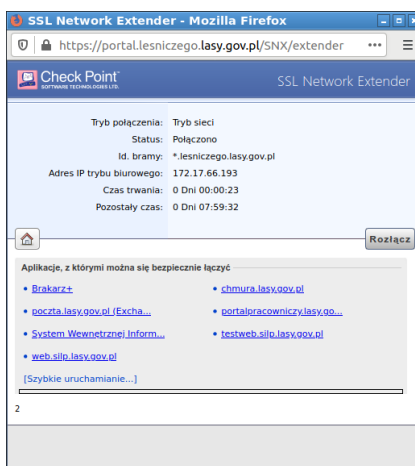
SSL Network Extender - Mozilla Firefox

https://portal.lesniczego.lasy.gov.pl/SNX/extender

Check Point SOFTWARE TECHNOLOGIES LTD.

SSL Network Extender

| | |
|---|---|
| Tryb połączenia: | Tryb sieci |
| Status: | Połączono |
| Id. bramy: | *.lesniczego.lasy.gov.pl |
| Adres IP trybu biurowego: | 172.17.66.193 |
| Czas trwania: | 0 Dni 00:00:23 |
| Pozostały czas: | 0 Dni 07:59:32 |

Rozłącz

Aplikacje, z którymi można się bezpiecznie łączyć

Brakarz+

chmura.lasy.gov.pl

poczta.lasy.gov.pl (Excha...

portalpracowniczy.lasy.go...

System Wewnętrznej Inform...

testweb.silp.lasy.gov.pl

web.silp.lasy.gov.pl

[Szybkie uruchamianie...]

2